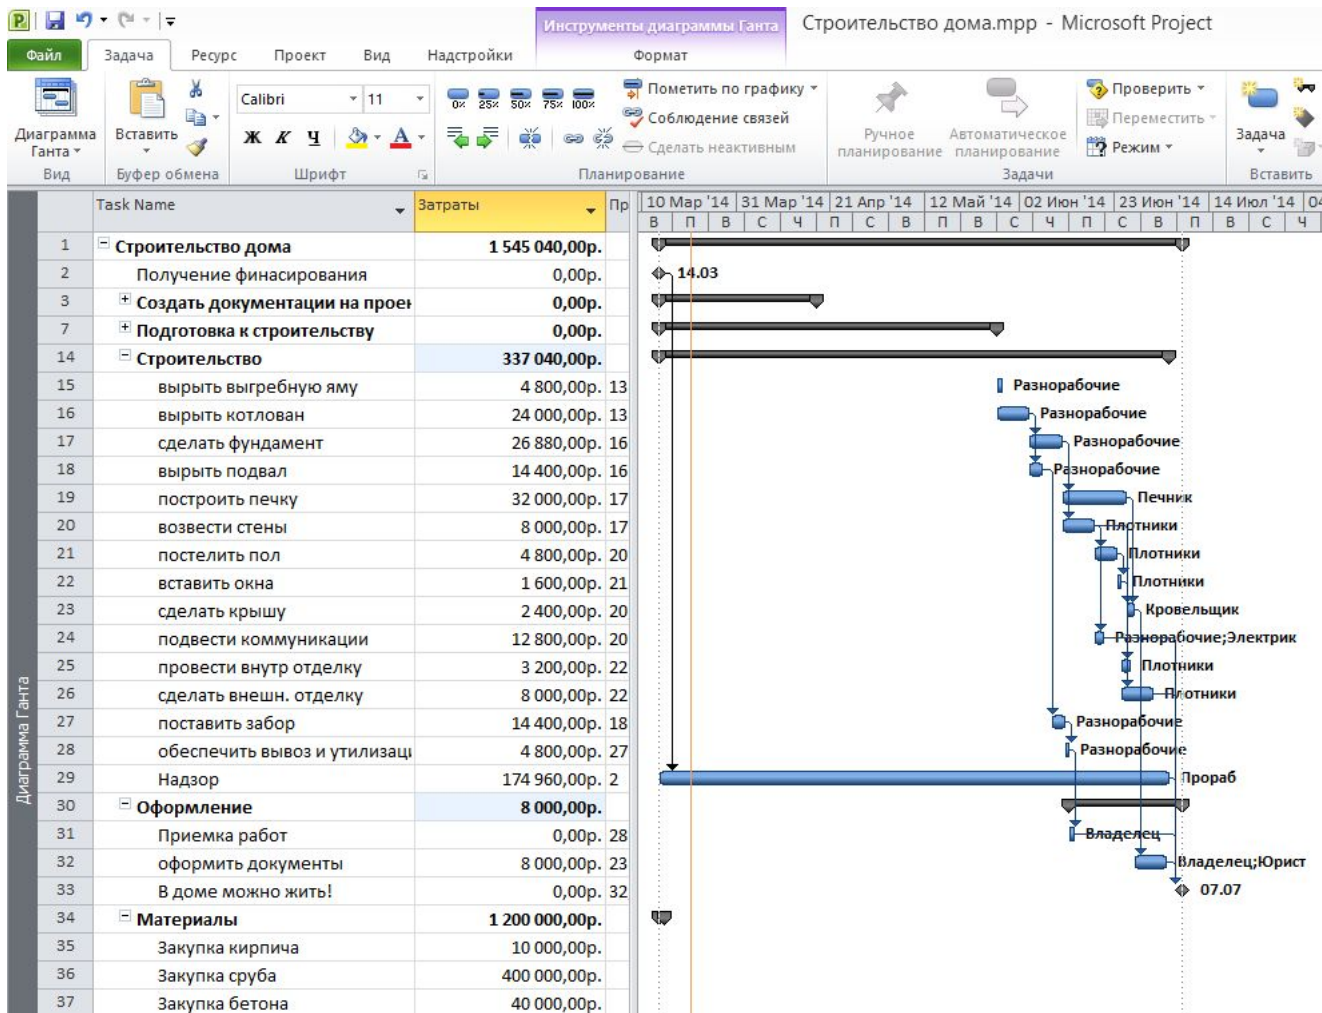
Инструменты диаграммы Ганта | Строительство дома.mpp - Microsoft Project

Файл | Задача | Ресурс | Проект | Вид | Надстройки | Формат

Диаграмма Ганта | Вставить | Calibri | 11 | Ж | К | Ч | 0% | 25% | 50% | 75% | 100% | Пометить по графику | Соблюдение связей | Сделать неактивным | Ручное планирование | Автоматическое планирование | Проверить | Переместить | Режим | Задача

Вид | Буфер обмена | Шрифт | Планирование | Задачи | Вставить

Диаграмма Ганта

| | Task Name | Затраты | Пр |
|---|---|---|---|
| 1 | Строительство дома | 1 545 040,00р. | |
| 2 | Получение финасирования | 0,00р. | |
| 3 | Создать документации на проек | 0,00р. | |
| 7 | Подготовка к строительству | 0,00р. | |
| 14 | Строительство | 337 040,00р. | |
| 15 | вырыть выгребную яму | 4 800,00р. | 13 |
| 16 | вырыть котлован | 24 000,00р. | 13 |
| 17 | сделать фундамент | 26 880,00р. | 16 |
| 18 | вырыть подвал | 14 400,00р. | 16 |
| 19 | построить печку | 32 000,00р. | 17 |
| 20 | возвести стены | 8 000,00р. | 17 |
| 21 | постелить пол | 4 800,00р. | 20 |
| 22 | вставить окна | 1 600,00р. | 21 |
| 23 | сделать крышу | 2 400,00р. | 20 |
| 24 | подвести коммуникации | 12 800,00р. | 20 |
| 25 | провести внутр отделку | 3 200,00р. | 22 |
| 26 | сделать внешн. отделку | 8 000,00р. | 22 |
| 27 | поставить забор | 14 400,00р. | 18 |
| 28 | обеспечить вывоз и утилизаці | 4 800,00р. | 27 |
| 29 | Надзор | 174 960,00р. | 2 |
| 30 | Оформление | 8 000,00р. | |
| 31 | Приемка работ | 0,00р. | 28 |
| 32 | оформить документы | 8 000,00р. | 23 |
| 33 | В доме можно жить! | 0,00р. | 32 |
| 34 | Материалы | 1 200 000,00р. | |
| 35 | Закупка кирпича | 10 000,00р. | |
| 36 | Закупка сруба | 400 000,00р. | |
| 37 | Закупка бетона | 40 000,00р. | |

10 Мар '14 | 31 Мар '14 | 21 Апр '14 | 12 Май '14 | 02 Июн '14 | 23 Июн '14 | 14 Июл '14 | 04
В П В С Ч П С В П В С Ч П С В П В С Ч

14.03
Разнорабочие
Разнорабочие
Разнорабочие
Разнорабочие
Печник
Плотники
Плотники
Плотники
Кровельщик
Разнорабочие;Электрик
Плотники
Плотники
Разнорабочие
Разнорабочие
Прораб
Владелец
Владелец;Юрист
07.07